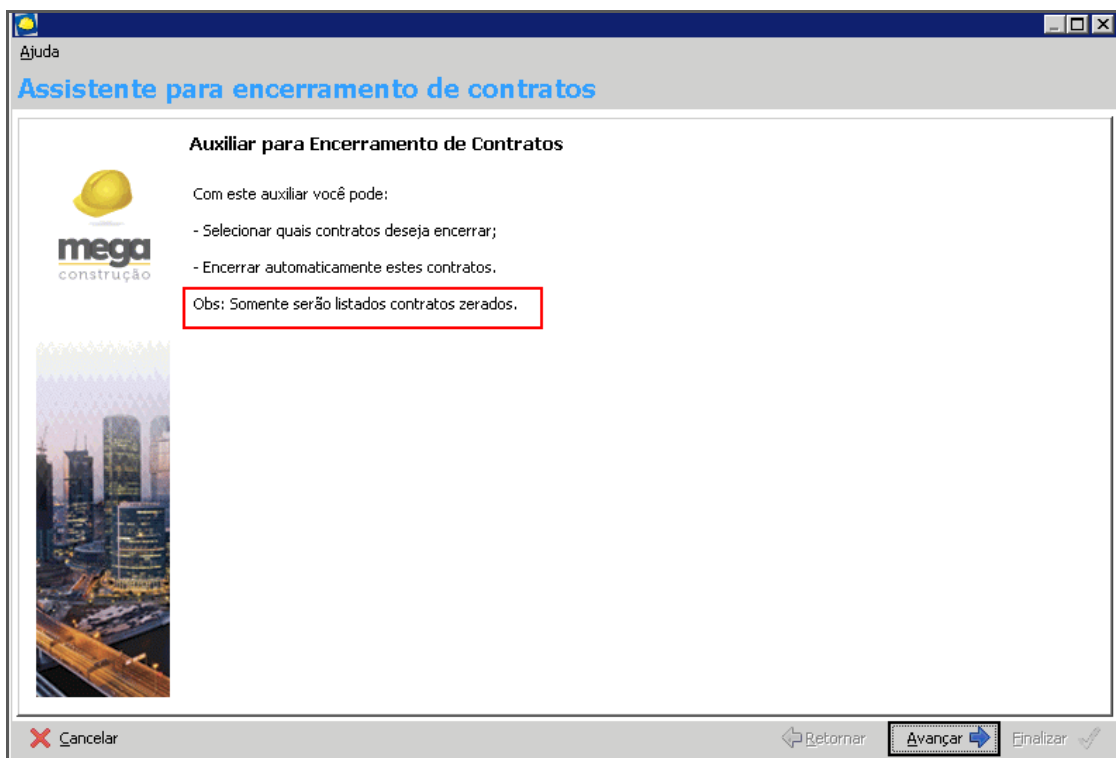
Ajuda

Assistente para encerramento de contratos

mega
construção

Auxiliar para Encerramento de Contratos

Com este auxiliar você pode:

- Selecionar quais contratos deseja encerrar;

- Encerrar automaticamente estes contratos.

Obs: Somente serão listados contratos zerados.

Cancelar

Retornar

Avançar

Finalizar